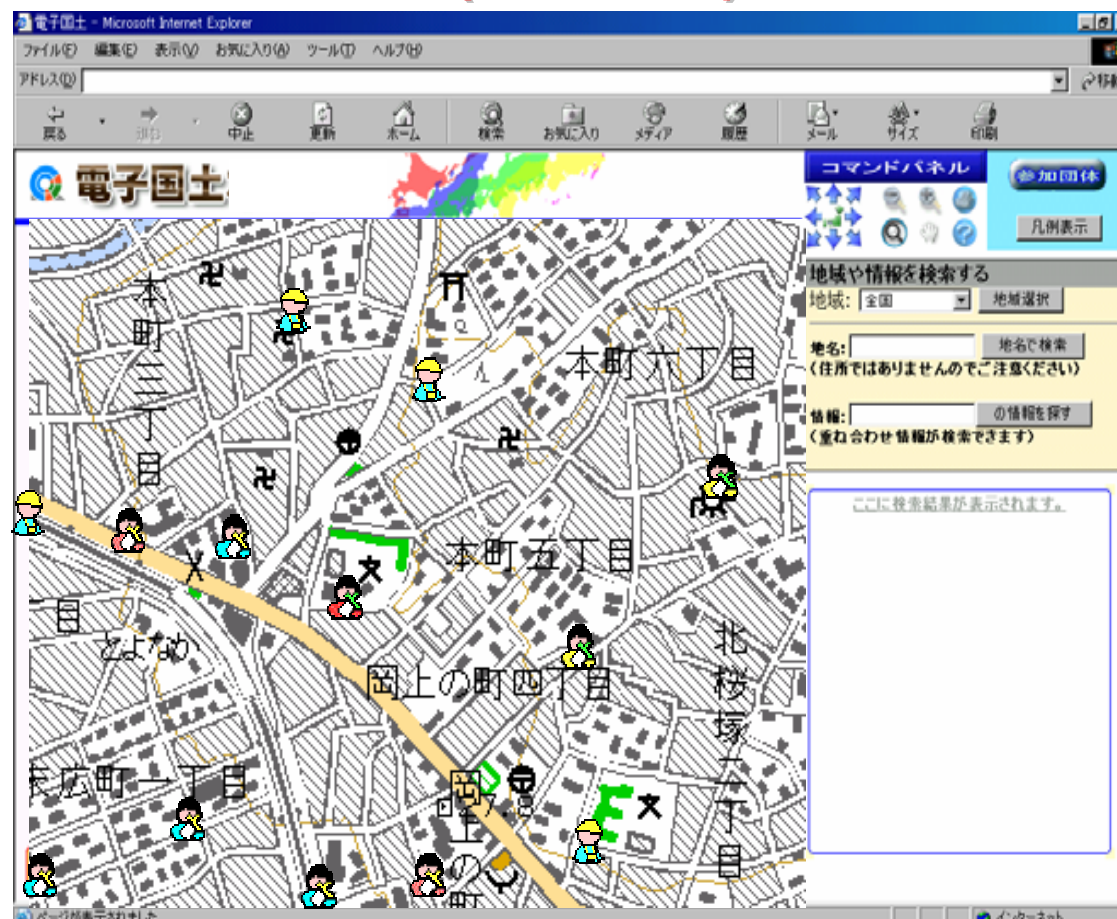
電子国土 - Microsoft Internet Explorer

ファイル(F) 編集(E) 表示(V) お気に入り(A) ツール(T) ヘルプ(H)

アドレス(D)

移動

戻る 進む 中止 更新 ホーム 検索 お気に入り メディア 履歴 メール サイズ 印刷

電子国土

コマンドパネル

参加団体

凡例表示

地域や情報を検索する

地域: 全国 地域選択

地名: 地名で検索
(住所ではありませんのでご注意ください)

情報: の情報を探す
(重ね合わせ情報が検索できます)

ここに検索結果が表示されます。

本町三丁目

本町六丁目

本町五丁目

目

とよなか

岡上の町四丁目

北桜塚六丁目

末広町一丁目

岡上の町

ページが表示されました

インターネット